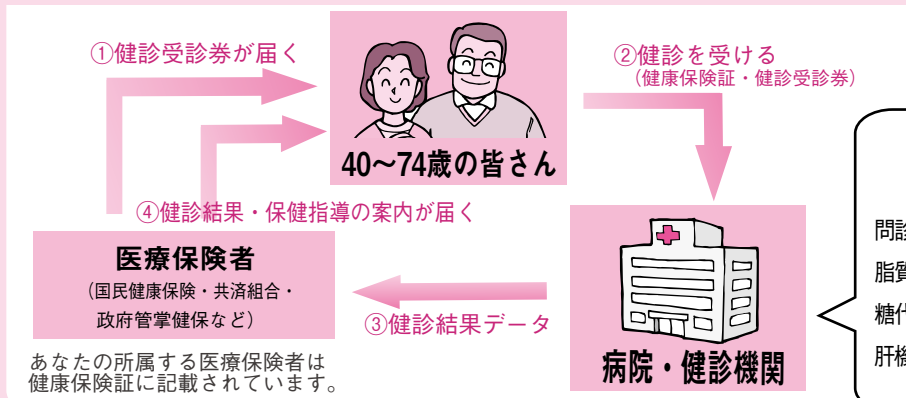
①健診受診券が届く

②健診を受ける
（健康保険証・健診受診券）

40〜74歳の皆さん

④健診結果・保健指導の案内が届く

医療保険者
（国民健康保険・共済組合・政府管掌健保など）

③健診結果データ

あなたの所属する医療保険者は健康保険証に記載されています。

病院・健診機関

問診
脂質
糖代
肝機